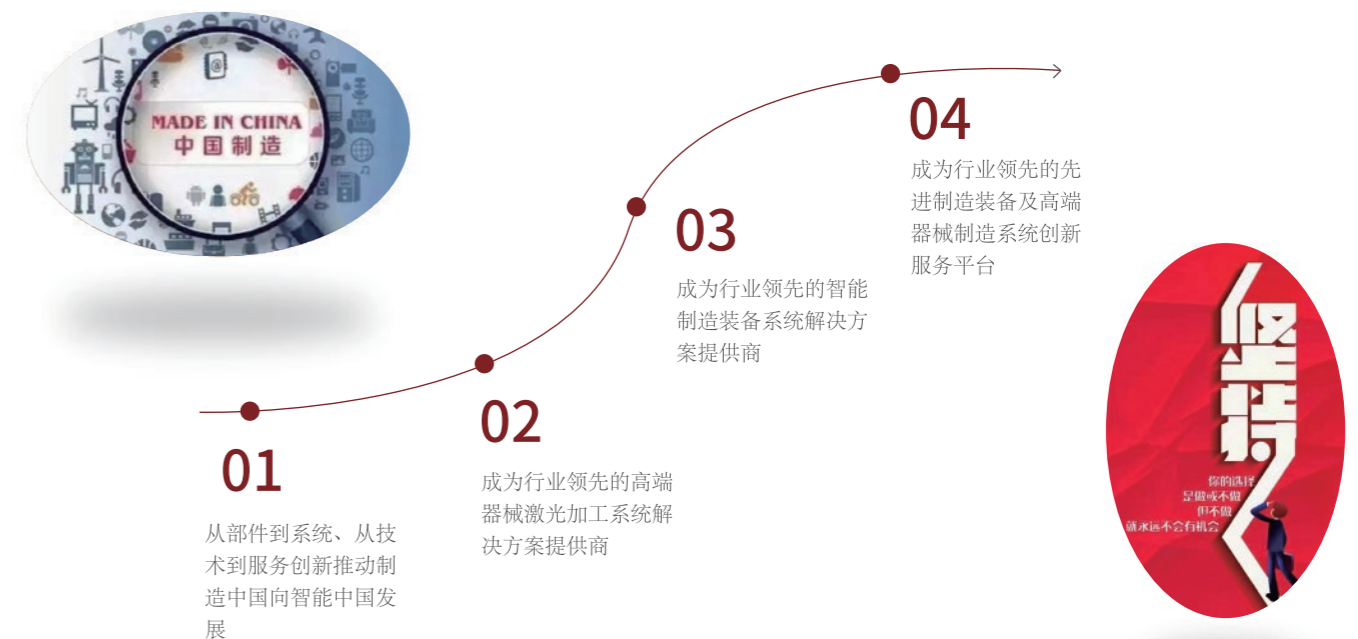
MADE IN CHINA
中国制造

04
成为行业领先的先进制造装备及高端器械制造系统创新服务平台

03
成为行业领先的智能制造装备系统解决方案提供商

02
成为行业领先的高端器械激光加工系统解决方案提供商

01
从部件到系统、从技术到服务创新推动制造中国向智能中国发展

坚持

你的选择
是做或不做
但不做
就永远不会有机会